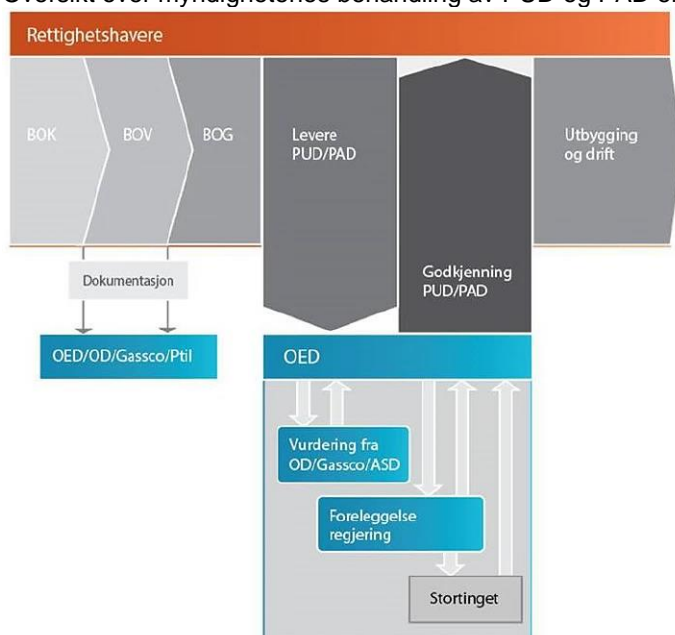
Oversikt over myndighetenes behandling av PUD og PAD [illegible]

Rettighetshavere

BOK

BOV

BOG

Levere PUD/PAD

Godkjenning PUD/PAD

Utbygging og drift

Dokumentasjon

OED/OD/Gassco/Ptil

OED

Vurdering fra OD/Gassco/ASD

Foreleggelse regjering

Stortinget